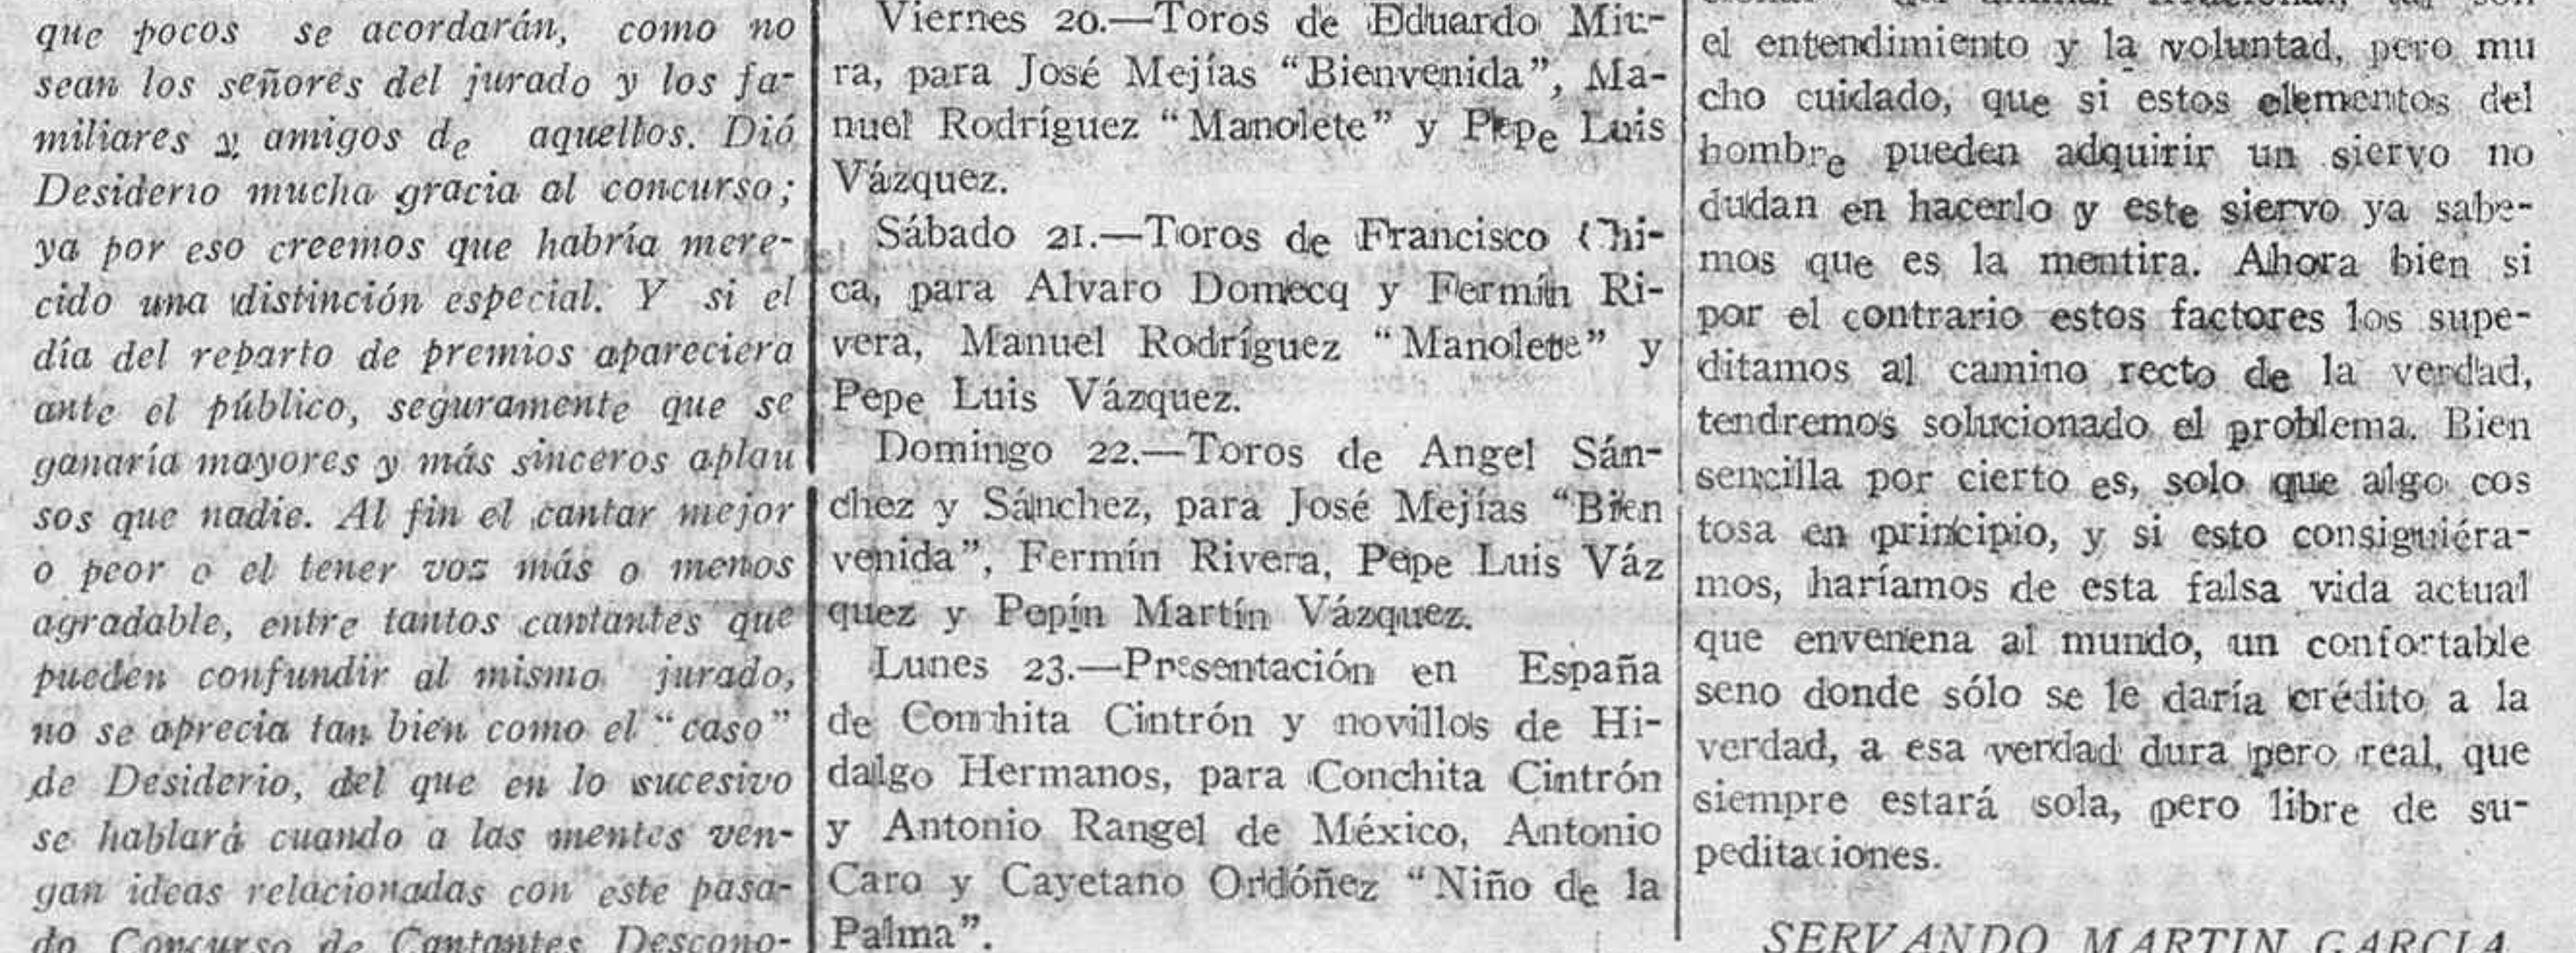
que pocos se acordarán, como no sean los señores del jurado y los familiares y amigos de aquellos. Dió Desiderio mucha gracia al concurso; ya por eso creemos que habría merecido una distinción especial. Y si el día del reparto de premios apareciera ante el público, seguramente que se ganaría mayores y más sinceros aplausos que nadie. Al fin el cantar mejor o peor o el tener voz más o menos agradable, entre tantos cantantes que pueden confundir al mismo jurado, no se aprecia tan bien como el "caso" de Desiderio, del que en lo sucesivo se hablará cuando a las mentes vengan ideas relacionadas con este pasado Concurso de Cantantes Descono-

Viernes 20.—Toros de Eduardo Miura, para José Mejías "Bienvenida", Manuel Rodríguez "Manolete" y Pepe Luis Vázquez.

Sábado 21.—Toros de Francisco Chica, para Alvaro Domecq y Fermín Rivera, Manuel Rodríguez "Manolete" y Pepe Luis Vázquez.

Domingo 22.—Toros de Angel Sánchez y Sánchez, para José Mejías "Bienvenida", Fermín Rivera, Pepe Luis Vázquez y Pepín Martín Vázquez.

Lunes 23.—Presentación en España de Conchita Cintrón y novillos de Hidalgo Hermanos, para Conchita Cintrón y Antonio Rangel de México, Antonio Caro y Cayetano Ordóñez "Niño de la Palma".

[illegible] el entendimiento y la voluntad, pero mucho cuidado, que si estos elementos del hombre pueden adquirir un siervo no dudan en hacerlo y este siervo ya sabemos que es la mentira. Ahora bien si por el contrario estos factores los supeditamos al camino recto de la verdad, tendremos solucionado el problema. Bien sencilla por cierto es, solo que algo costosa en principio, y si esto consiguiéramos, haríamos de esta falsa vida actual que envenena al mundo, un confortable seno donde sólo se le daría crédito a la verdad, a esa verdad dura pero real, que siempre estará sola, pero libre de supeditaciones.

SERVANDO MARTIN GARCIA